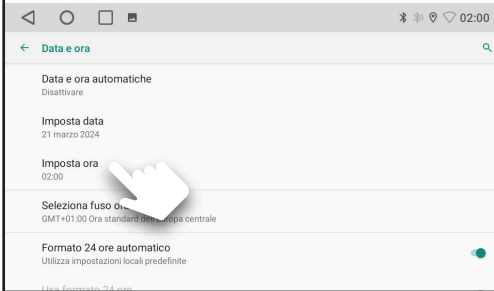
02:00

Data e ora

Data e ora automatiche
Disattivare

Imposta data
21 marzo 2024

Imposta ora
02:00

Seleziona fuso o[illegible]
GMT+01:00 Ora standard del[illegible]opa centrale

Formato 24 ore automatico
Utilizza impostazioni locali predefinite

Usa formato 24 ore